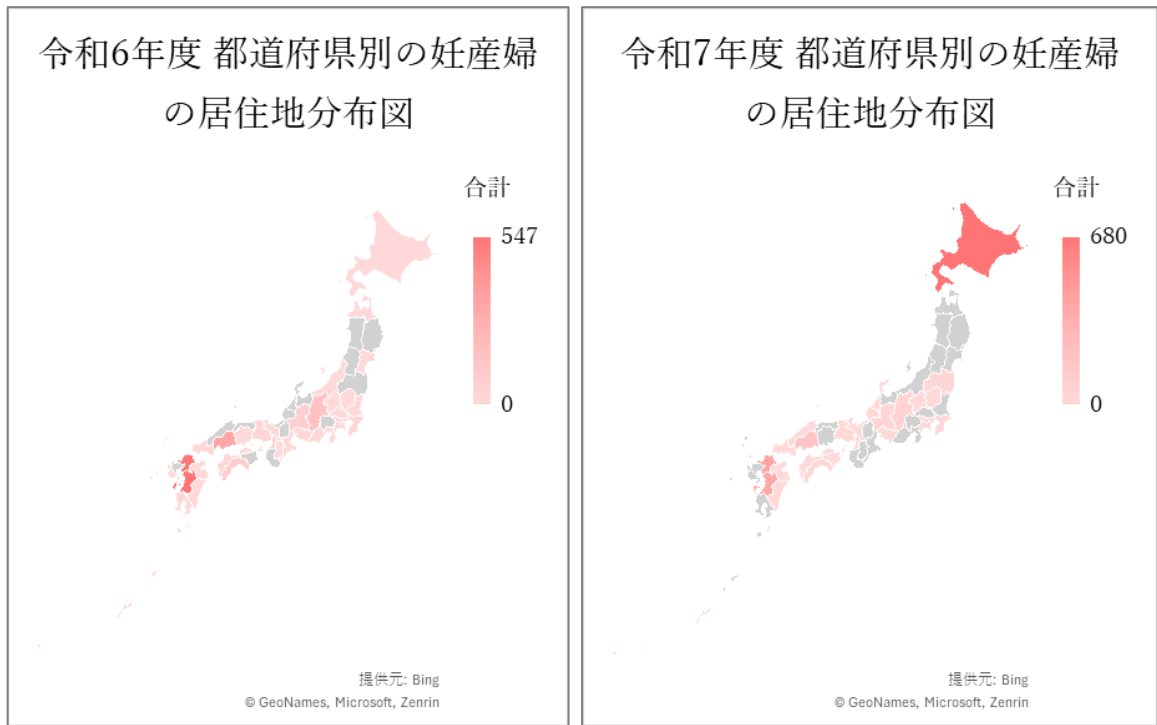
令和6年度 都道府県別の妊産婦の居住地分布図

合計

547

0

提供元: Bing
© GeoNames, Microsoft, Zenrin

令和7年度 都道府県別の妊産婦の居住地分布図

合計

680

0

提供元: Bing
© GeoNames, Microsoft, Zenrin